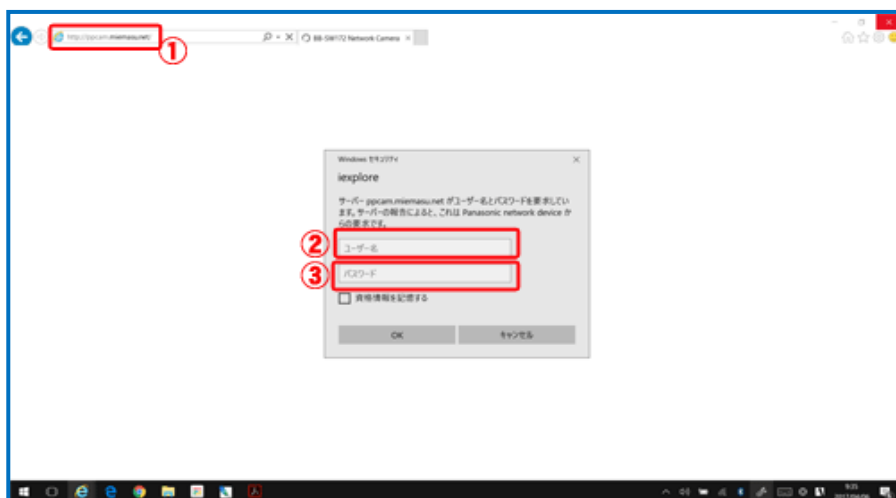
http://ppcam.miemasu.net/

①

BB-SW172 Network Camera

Windows セキュリティ

iexplore

サーバー ppcam.miemasu.net がユーザー名とパスワードを要求しています。サーバーの報告によると、これは Panasonic network device からの要求です。

②

ユーザー名

③

パスワード

資格情報を記憶する

OK

キャンセル